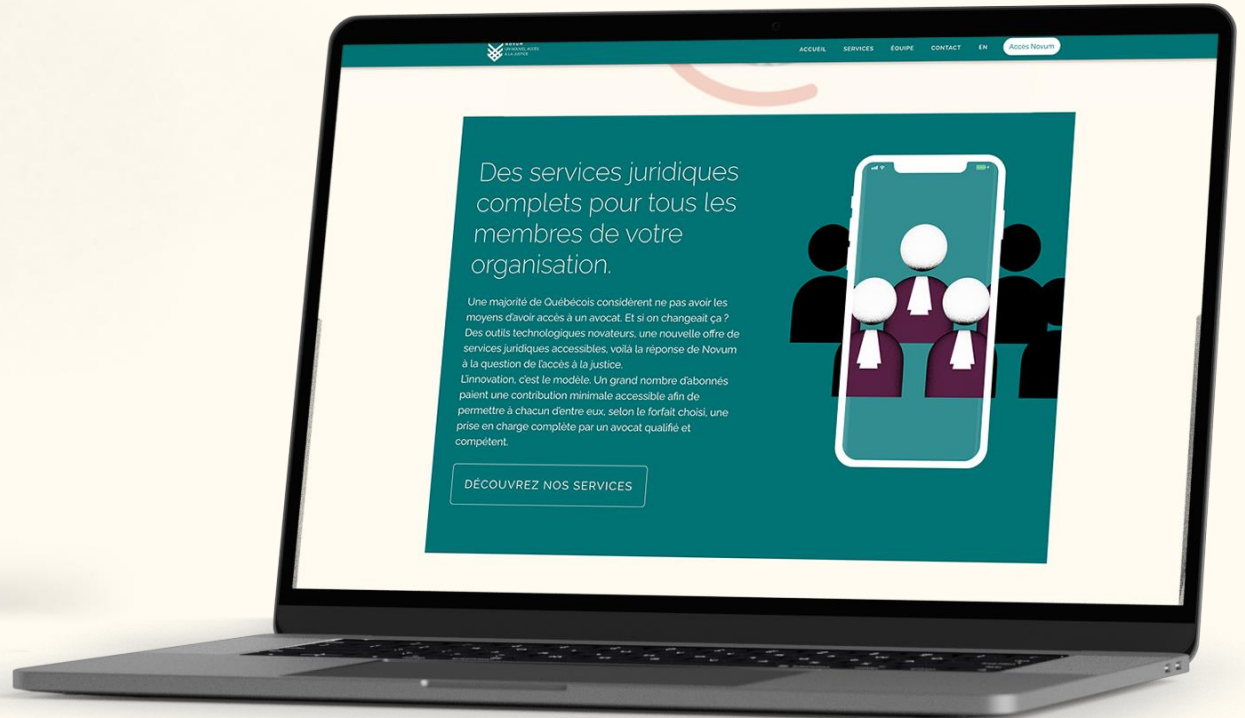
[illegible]
UN NOUVEL ACCÈS
À LA JUSTICE

ACCUEIL SERVICES ÉQUIPE CONTACT EN Accès Novum

Des services juridiques complets pour tous les membres de votre organisation.

Une majorité de Québécois considèrent ne pas avoir les moyens d'avoir accès à un avocat. Et si on changeait ça ? Des outils technologiques novateurs, une nouvelle offre de services juridiques accessibles, voilà la réponse de Novum à la question de l'accès à la justice.
L'innovation, c'est le modèle. Un grand nombre d'abonnés paient une contribution minimale accessible afin de permettre à chacun d'entre eux, selon le forfait choisi, une prise en charge complète par un avocat qualifié et compétent.

DÉCOUVREZ NOS SERVICES